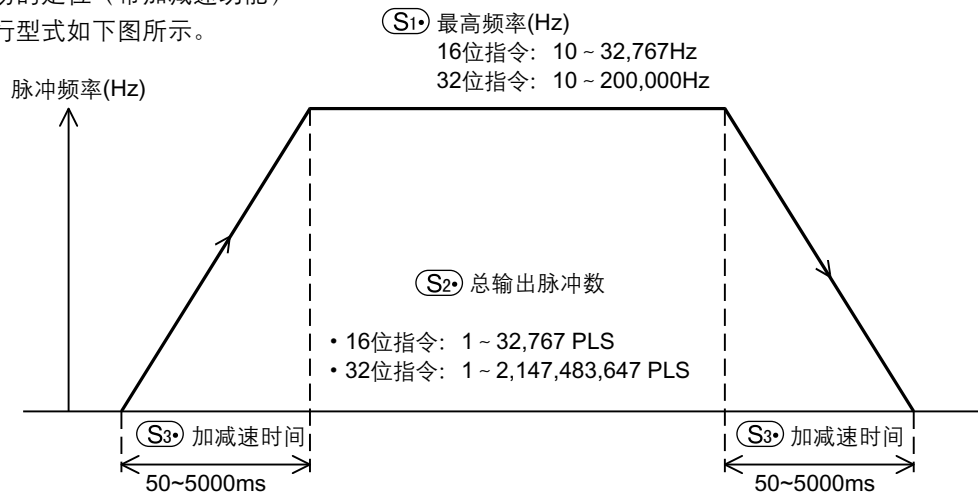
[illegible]动的运程（带加减速功能）
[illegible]行型式如下图所示。

(S1•) 最高频率(Hz)
16位指令：10 ~ 32,767Hz
32位指令：10 ~ 200,000Hz

脉冲频率(Hz)

(S2•) 总输出脉冲数
• 16位指令：1 ~ 32,767 PLS
• 32位指令：1 ~ 2,147,483,647 PLS

(S3•) 加减速时间
50~5000ms

(S3•) 加减速时间
50~5000ms